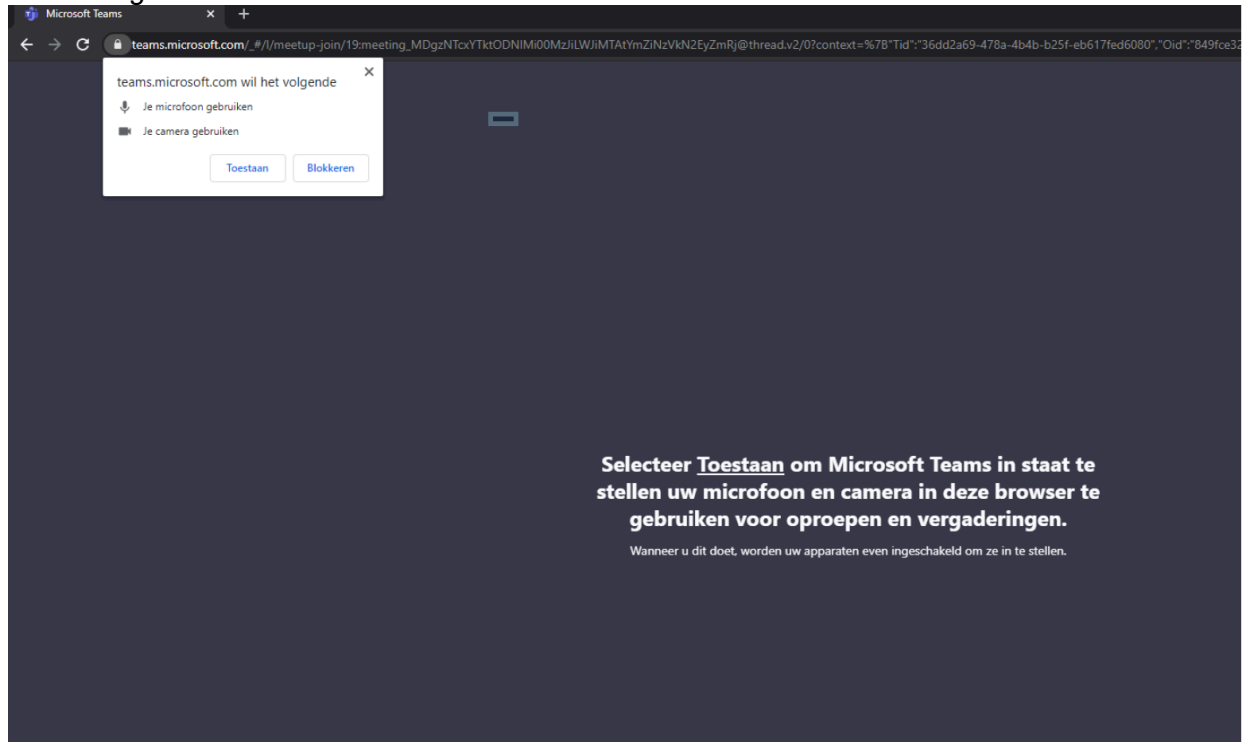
Microsoft Teams

teams.microsoft.com/_#/l/meetup-join/19:meeting_MDgzNTcxYTktODNlMi00MzJiLWJiMTAtYmZiNzVkN2EyZmRj@thread.v2/0?context=%7B"Tid":"36dd2a69-478a-4b4b-b25f-eb617fed6080","Oid":"849fce3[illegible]

teams.microsoft.com wil het volgende

Je microfoon gebruiken

Je camera gebruiken

Toestaan

Blokkeren

Selecteer Toestaan om Microsoft Teams in staat te stellen uw microfoon en camera in deze browser te gebruiken voor oproepen en vergaderingen.

Wanneer u dit doet, worden uw apparaten even ingeschakeld om ze in te stellen.